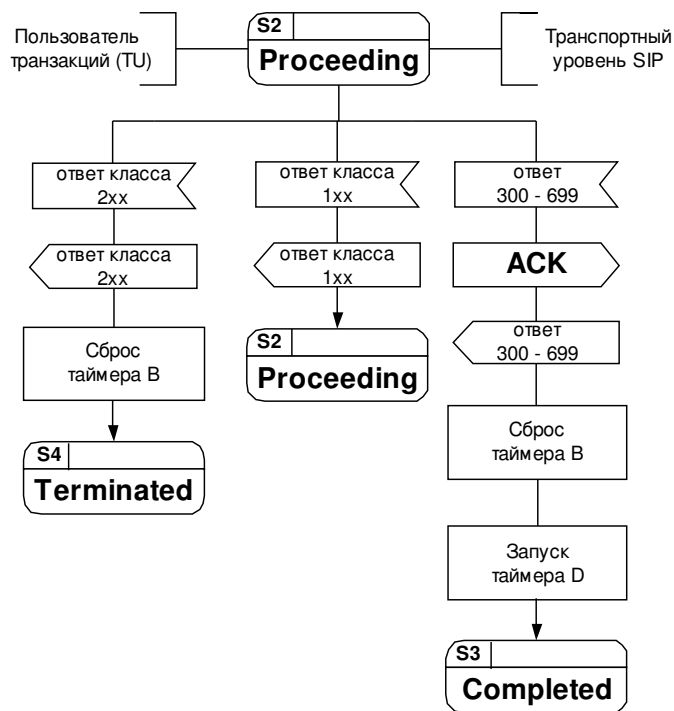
Пользователь транзакций (TU)

S2
Proceeding

Транспортный уровень SIP

ответ класса 2xx

ответ класса 1xx

ответ 300 - 699

ответ класса 2xx

ответ класса 1xx

ACK

Сброс таймера B

S2
Proceeding

ответ 300 - 699

S4
Terminated

Сброс таймера B

Запуск таймера D

S3
Completed